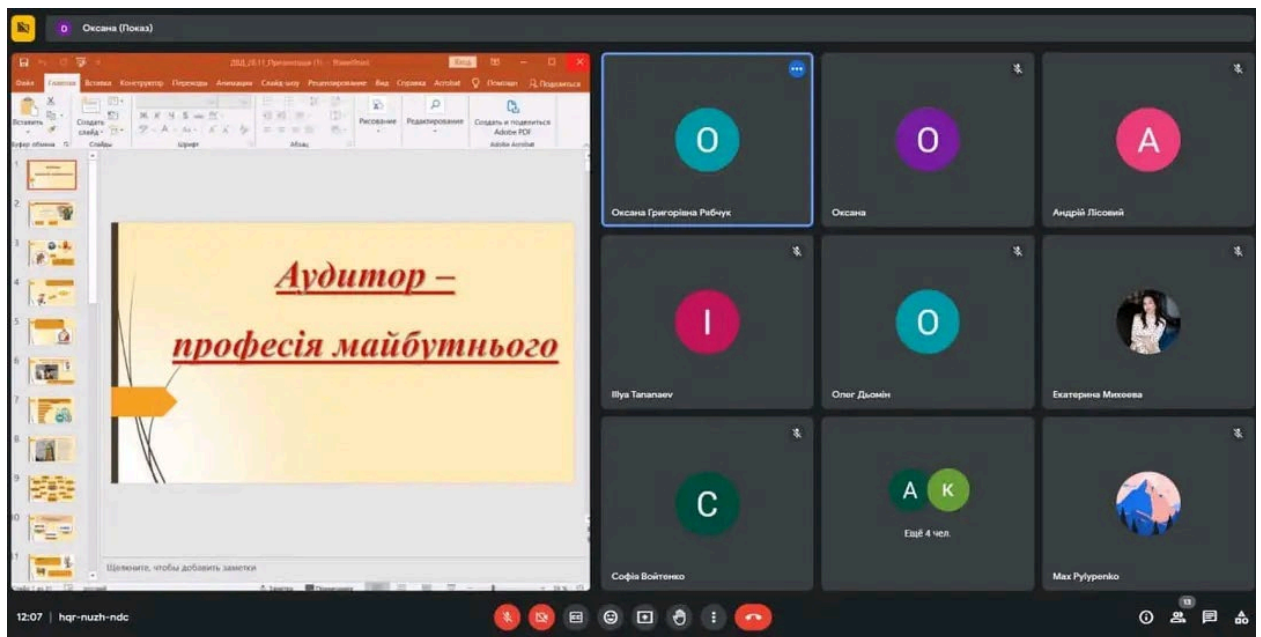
Оксана (Показ)

Файл Главная Вставка Конструктор Переходы Анимация Слайд-шоу Рецензирование Вид Справка Acrobat Помощник Поделиться

Вставить Создать слайд Рисование Редактирование Создать и поделиться Adobe PDF
Буфер обмена Слайды Шрифт Абзац Adobe Acrobat

Аудитор –
професія майбутнього

Щелкните, чтобы добавить заметки

O
Оксана Григорівна Рябчук

O
Оксана

A
Андрій Лісовий

I
Illya Tanapaev

O
Олег Дьомін

Екатерина Михеева

C
Софія Войтенко

A K
Ещё 4 чел.

Max Pylypenko

12:07 | hqr-nuzh-ndc

13